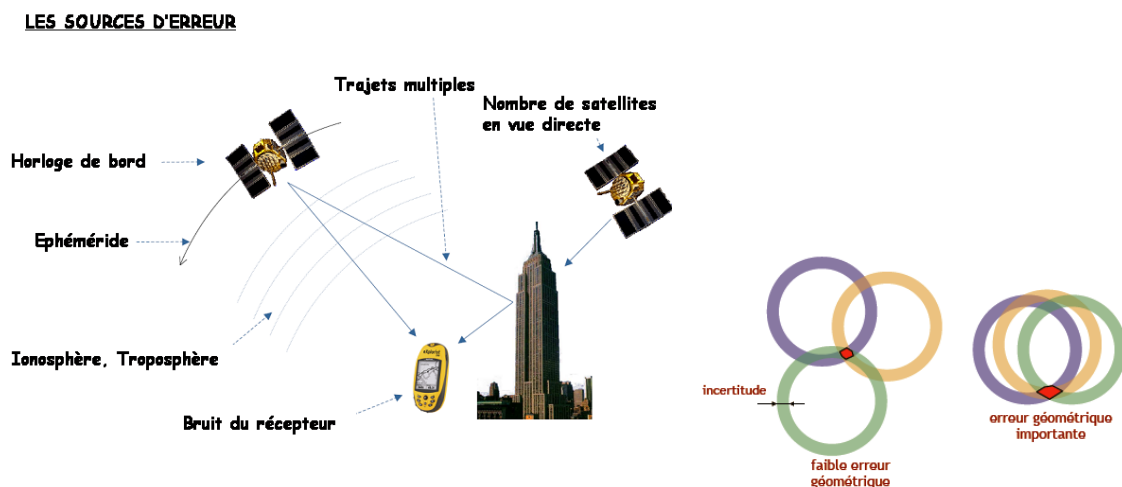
LES SOURCES D'ERREUR

Trajets multiples

Nombre de satellites en vue directe

Horloge de bord

Ephéméride

Ionosphère, Troposphère

Bruit du récepteur

incertitude

faible erreur géométrique

erreur géométrique importante